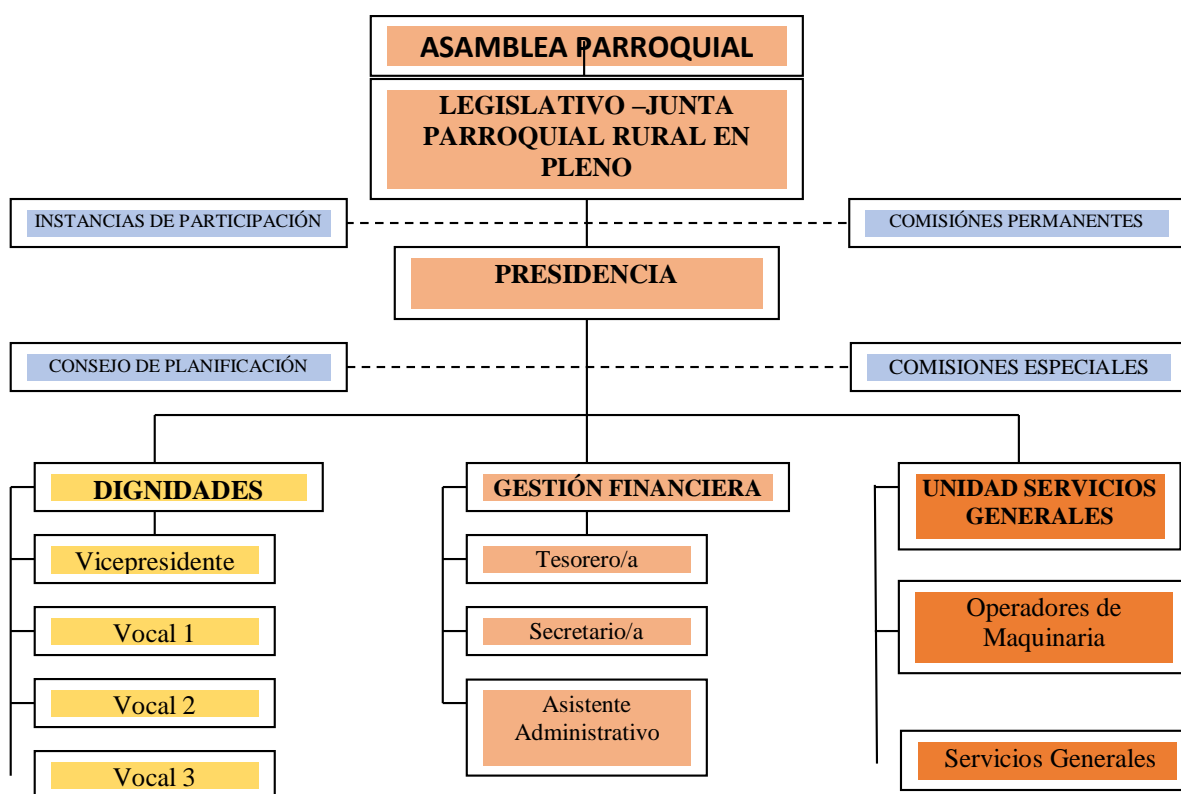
ASAMBLEA PARROQUIAL

LEGISLATIVO –JUNTA PARROQUIAL RURAL EN PLENO

INSTANCIAS DE PARTICIPACIÓN

COMISIÓNES PERMANENTES

PRESIDENCIA

CONSEJO DE PLANIFICACIÓN

COMISIONES ESPECIALES

DIGNIDADES

Vicepresidente

Vocal 1

Vocal 2

Vocal 3

GESTIÓN FINANCIERA

Tesorero/a

Secretario/a

Asistente Administrativo

UNIDAD SERVICIOS GENERALES

Operadores de Maquinaria

Servicios Generales